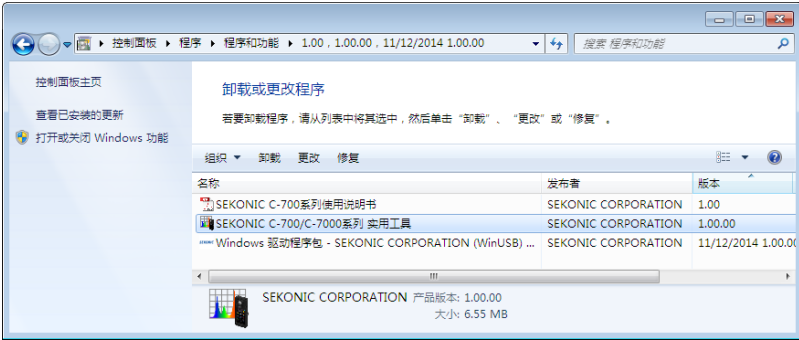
控制面板 ▸ 程序 ▸ 程序和功能 ▸ 1.00，1.00.00，11/12/2014 1.00.00

搜索 程序和功能

控制面板主页

查看已安装的更新

打开或关闭 Windows 功能

卸载或更改程序

若要卸载程序，请从列表中将其选中，然后单击“卸载”、“更改”或“修复”。

组织 ▾ 卸载 更改 修复

| 名称 | 发布者 | 版本 |
|---|---|---|
| SEKONIC C-700系列使用说明书 | SEKONIC CORPORATION | 1.00 |
| SEKONIC C-700/C-7000系列 实用工具 | SEKONIC CORPORATION | 1.00.00 |
| Windows 驱动程序包 - SEKONIC CORPORATION (WinUSB) ... | SEKONIC CORPORATION | 11/12/2014 1.00.00 |

SEKONIC CORPORATION 产品版本: 1.00.00
大小: 6.55 MB